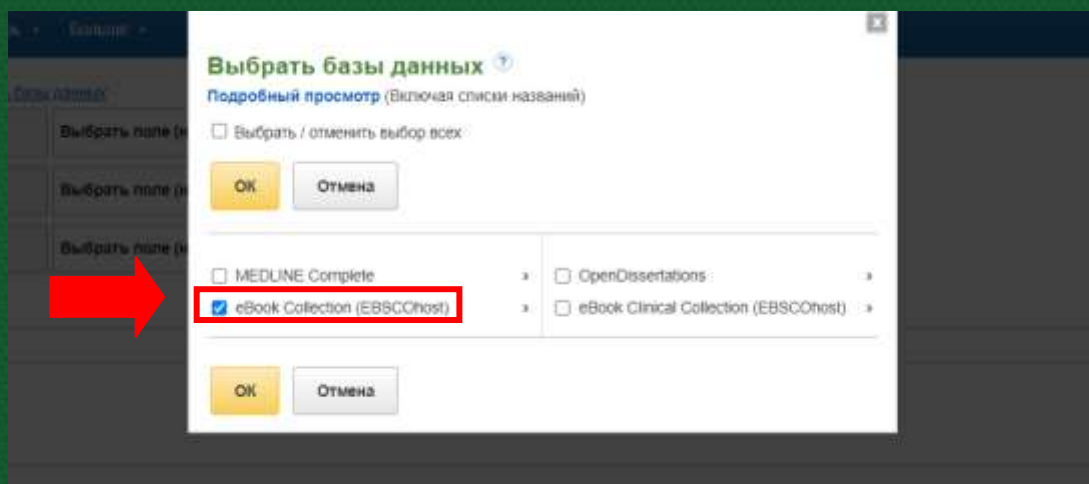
Больше

Базы данных

Выбрать поле (н

Выбрать поле (н

Выбрать поле (н

Выбрать базы данных

Подробный просмотр (Включая списки названий)

Выбрать / отменить выбор всех

OK

Отмена

MEDLINE Complete

eBook Collection (EBSCOhost)

OpenDissertations

eBook Clinical Collection (EBSCOhost)

OK

Отмена